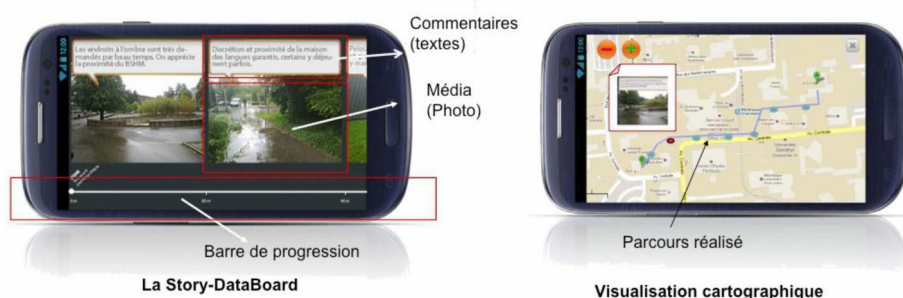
Les endroits à l'ombre sont très demandés par beau temps. On apprécie la proximité du BSHM.

Discrétion et proximité de la maison des langues garantis, certains y déjeunent parfois.

Commentaires (textes)

Média (Photo)

Barre de progression

La Story-DataBoard

Parcours réalisé

Visualisation cartographique